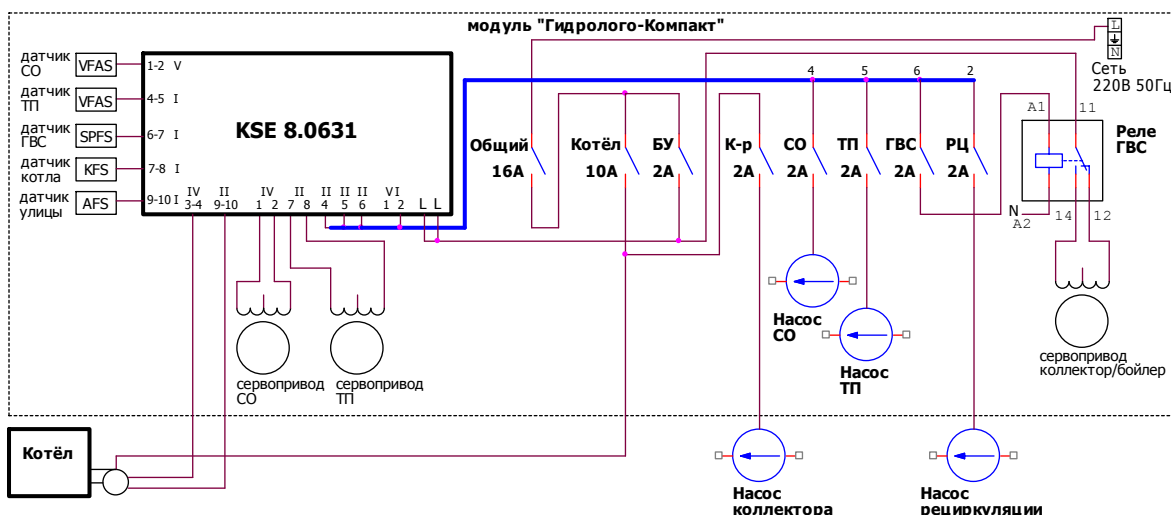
модуль "Гидролого-Компакт"

L
N
Сеть 220В 50Гц

датчик СО VFAS
датчик ТП VFAS
датчик ГВС SPFS
датчик котла KFS
датчик улицы AFS

1-2 V
4-5 I
6-7 I
7-8 I
9-10 I

KSE 8.0631

IV 3-4
II 9-10
IV 1 2
II 7 8
II 4
II 5
II 6
VI 1 2
L L

4 5 6 2

Общий 16А
Котёл 10А
БУ 2А
К-р 2А
СО 2А
ТП 2А
ГВС 2А
РЦ 2А

A1 11
Реле ГВС
N A2 14 12

сервопривод СО
сервопривод ТП
Насос СО
Насос ТП
сервопривод коллектор/бойлер

Котёл
Насос коллектора
Насос рециркуляции